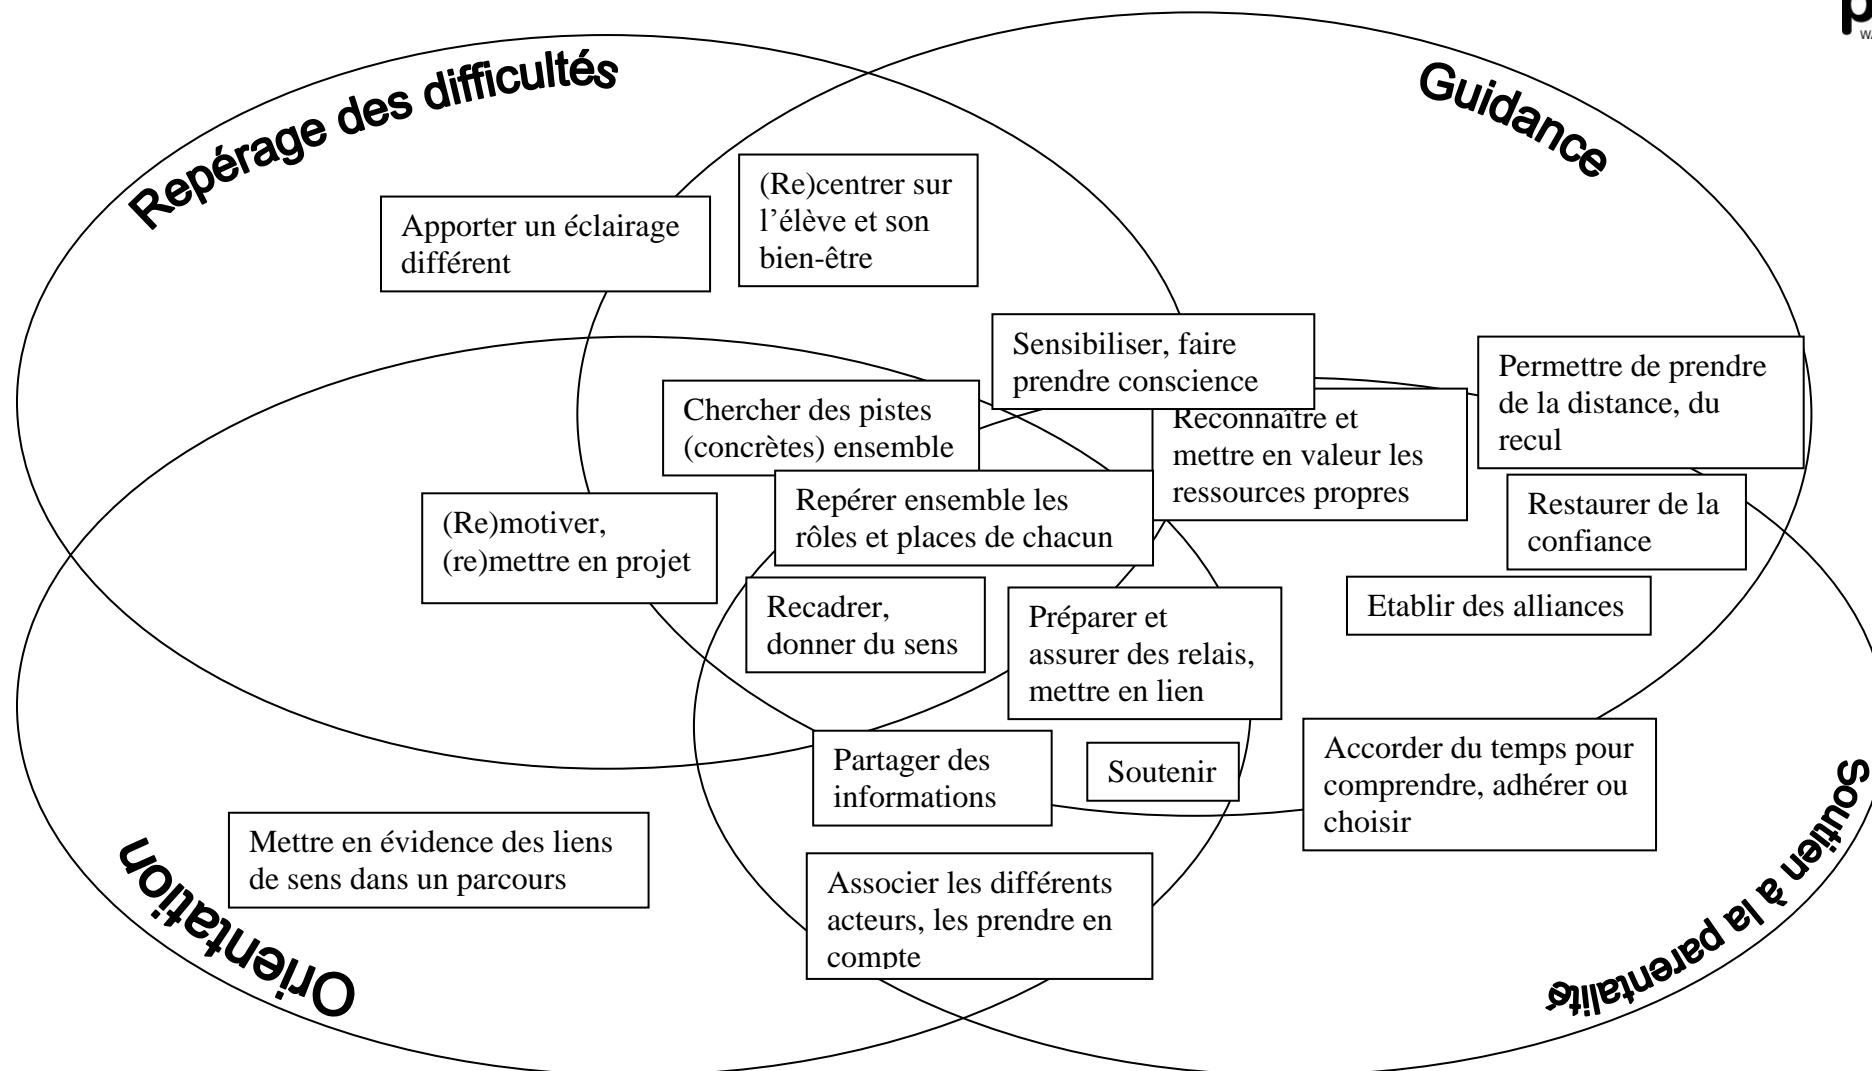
Repérage des difficultés

Guidance

Apporter un éclairage différent

(Re)centrer sur l'élève et son bien-être

Sensibiliser, faire prendre conscience

Permettre de prendre de la distance, du recul

Chercher des pistes (concrètes) ensemble

Reconnaître et mettre en valeur les ressources propres

Repérer ensemble les rôles et places de chacun

Restaurer de la confiance

(Re)motiver, (re)mettre en projet

Recadrer, donner du sens

Préparer et assurer des relais, mettre en lien

Etablir des alliances

Partager des informations

Soutenir

Accorder du temps pour comprendre, adhérer ou choisir

Mettre en évidence des liens de sens dans un parcours

Associer les différents acteurs, les prendre en compte

Orientation

Soutien à la parentalité